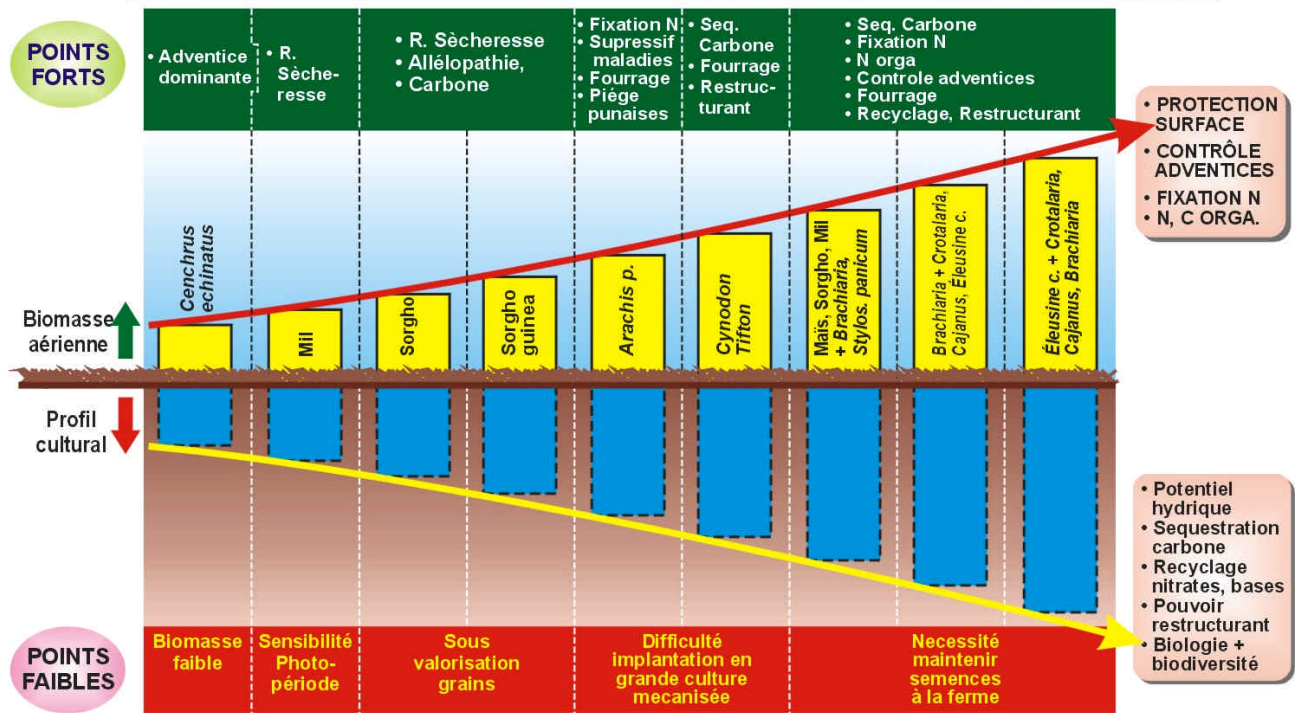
POINTS FORTS

• Adventice dominante

• R. Sècheresse

• R. Sècheresse
• Allélopathie,
• Carbone

• Fixation N
• Supressif maladies
• Fourrage
• Piége punaises

• Seq. Carbone
• Fourrage
• Restructurant

• Seq. Carbone
• Fixation N
• N orga
• Controle adventices
• Fourrage
• Recyclage, Restructurant

• PROTECTION SURFACE
• CONTRÔLE ADVENTICES
• FIXATION N
• N, C ORGA.

Cenchrus echinatus

Mil

Sorgho

Sorgho guinea

Arachis p.

Cynodon Tifton

Maïs, Sorgho, Mil + Brachiaria, Stylos. panicum

Brachiaria + Crotalaria, Cajanus, Éleusine c.

Éleusine c. + Crotalaria, Cajanus, Brachiaria

Biomasse aérienne

Profil cultural

• Potentiel hydrique
• Sequestration carbone
• Recyclage nitrates, bases
• Pouvoir restructurant
• Biologie + biodiversité

POINTS FAIBLES

Biomasse faible

Sensibilité Photo-période

Sous valorisation grains

Difficulté implantation en grande culture mecanisée

Necessité maintenir semences à la ferme